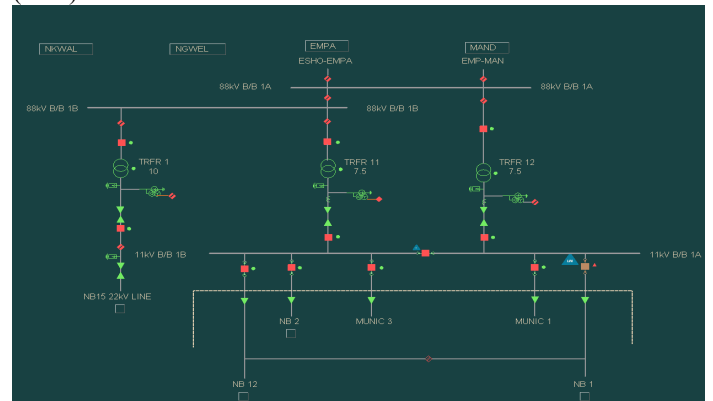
NKWAL NGWEL EMPA ESHO-EMPA MAND EMP-MAN

88kV B/B 1A 88kV B/B 1A

88kV B/B 1B 88kV B/B 1B

TRFR 1 10

TRFR 11 7.5

TRFR 12 7.5

11kV B/B 1B 11kV B/B 1A

NB15 22kV LINE

NB 2

MUNIC 3

MUNIC 1

NB 12

NB 1